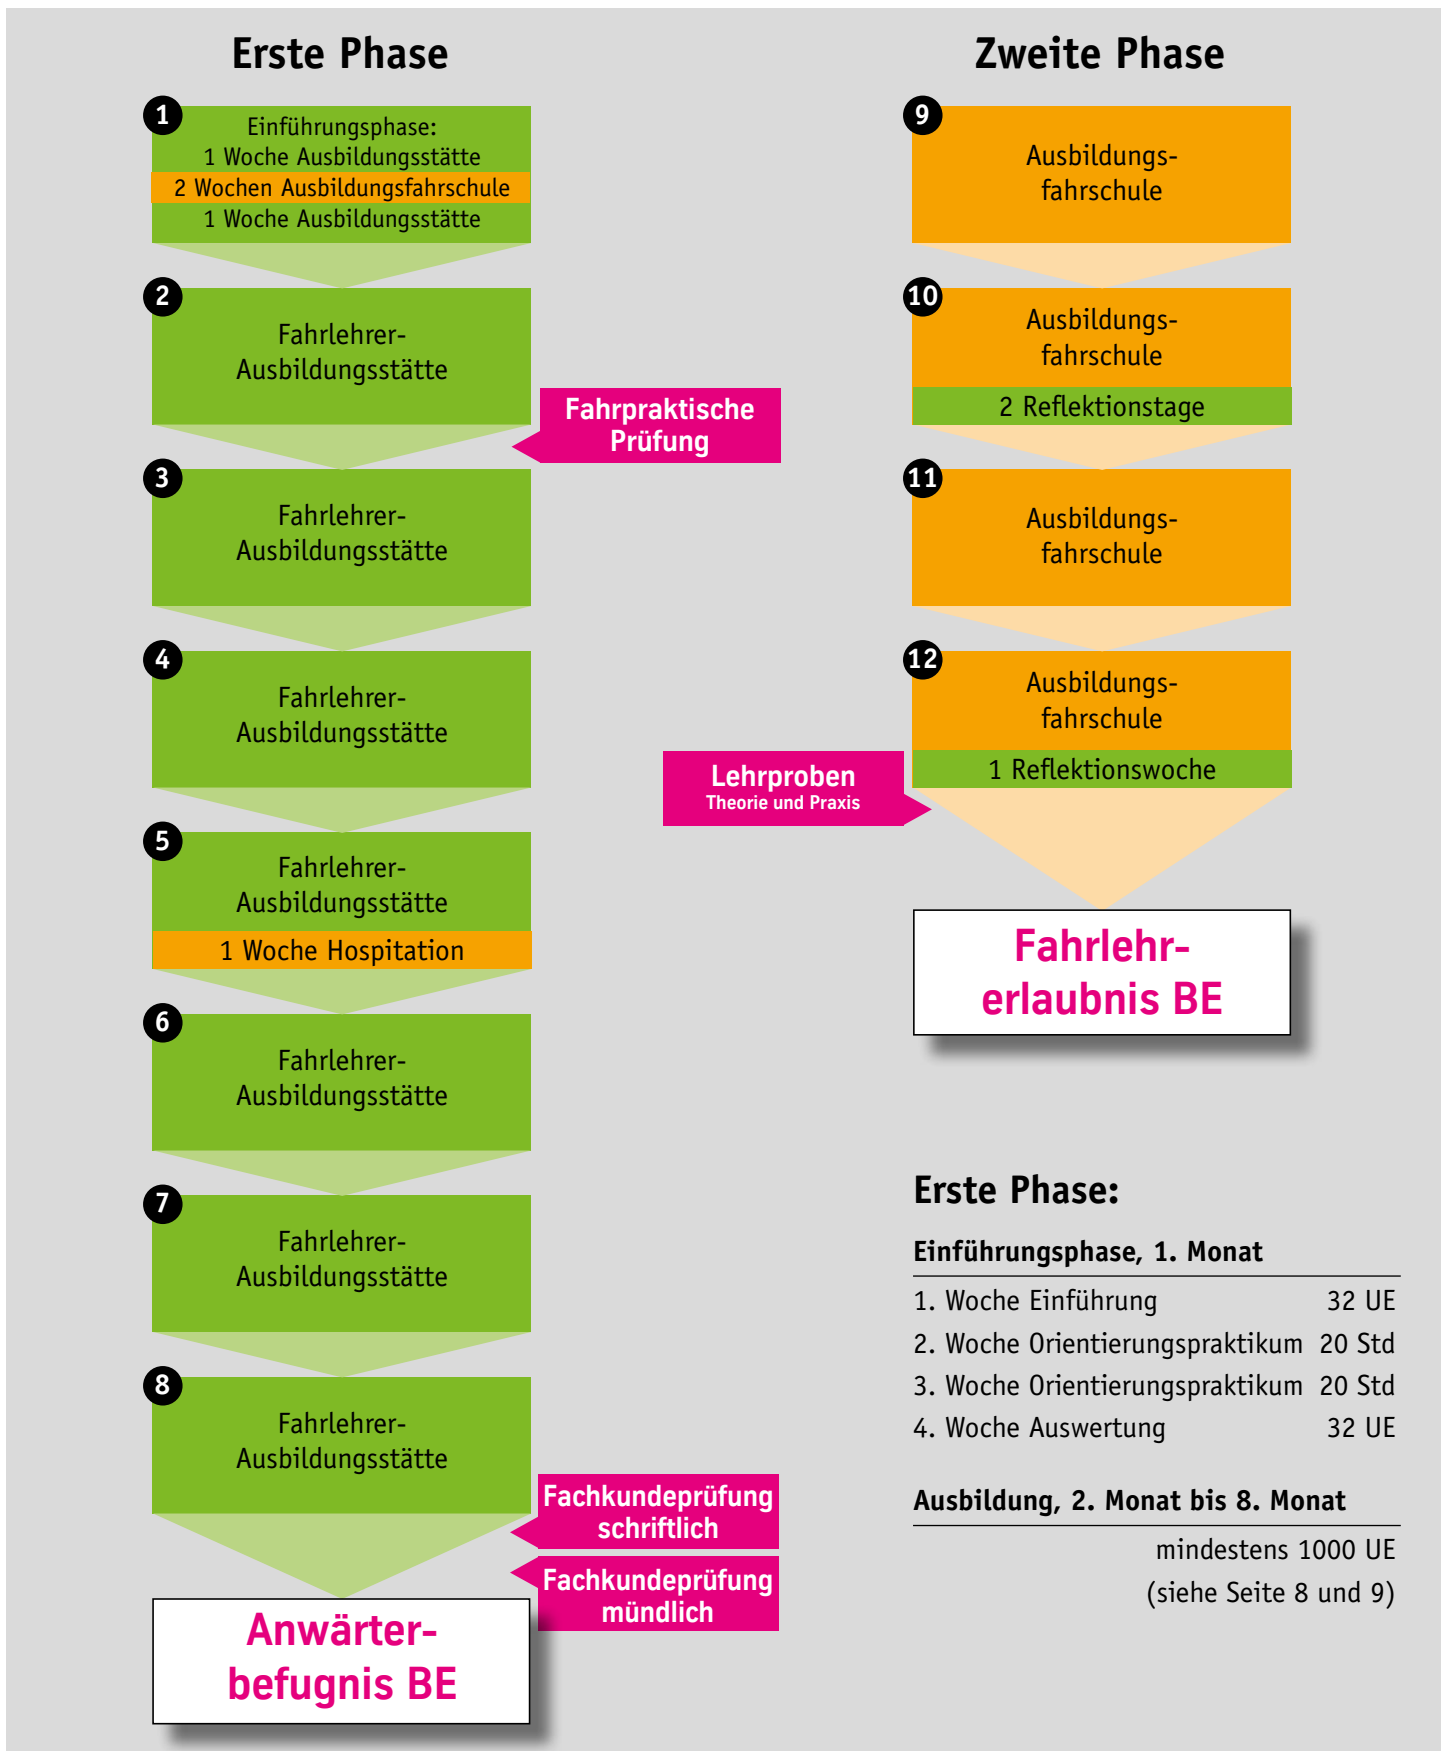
Erste Phase

1
Einführungsphase:
1 Woche Ausbildungsstätte
2 Wochen Ausbildungsfahrschule
1 Woche Ausbildungsstätte

2
Fahrlehrer-Ausbildungsstätte

Fahrpraktische Prüfung

3
Fahrlehrer-Ausbildungsstätte

4
Fahrlehrer-Ausbildungsstätte

5
Fahrlehrer-Ausbildungsstätte
1 Woche Hospitation

6
Fahrlehrer-Ausbildungsstätte

7
Fahrlehrer-Ausbildungsstätte

8
Fahrlehrer-Ausbildungsstätte

Fachkundeprüfung schriftlich

Fachkundeprüfung mündlich

Anwärter-befugnis BE

Zweite Phase

9
Ausbildungs-fahrschule

10
Ausbildungs-fahrschule
2 Reflektionstage

11
Ausbildungs-fahrschule

12
Ausbildungs-fahrschule
1 Reflektionswoche

Lehrproben
Theorie und Praxis

Fahrlehr-erlaubnis BE

Erste Phase:

Einführungsphase, 1. Monat

| | |
|---|---|
| 1. Woche Einführung | 32 UE |
| 2. Woche Orientierungspraktikum | 20 Std |
| 3. Woche Orientierungspraktikum | 20 Std |
| 4. Woche Auswertung | 32 UE |

Ausbildung, 2. Monat bis 8. Monat

mindestens 1000 UE
(siehe Seite 8 und 9)